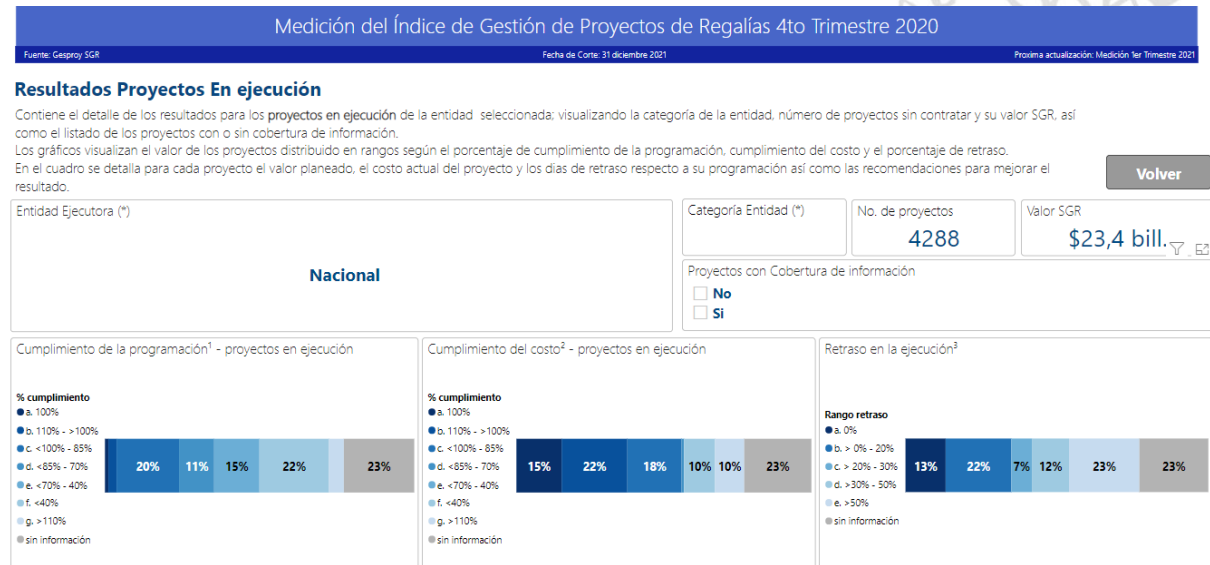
Medición del Índice de Gestión de Proyectos de Regalías 4to Trimestre 2020

Fuente: Gesproy SGR

Fecha de Corte: 31 diciembre 2021

Proxima actualización: Medición 1er Trimestre 2021

Resultados Proyectos En ejecución

Contiene el detalle de los resultados para los proyectos en ejecución de la entidad seleccionada; visualizando la categoría de la entidad, número de proyectos sin contratar y su valor SGR, así como el listado de los proyectos con o sin cobertura de información.
Los gráficos visualizan el valor de los proyectos distribuido en rangos según el porcentaje de cumplimiento de la programación, cumplimiento del costo y el porcentaje de retraso.
En el cuadro se detalla para cada proyecto el valor planeado, el costo actual del proyecto y los dias de retraso respecto a su programación así como las recomendaciones para mejorar el resultado.

Volver

Entidad Ejecutora (*)

Nacional

Categoría Entidad (*)

No. de proyectos
4288

Valor SGR
$23,4 bill.

Proyectos con Cobertura de información
No
Si

Cumplimiento de la programación¹ - proyectos en ejecución

% cumplimiento
a. 100%
b. 110% - >100%
c. <100% - 85%
d. <85% - 70%
e. <70% - 40%
f. <40%
g. >110%
sin información

20% 11% 15% 22% 23%

Cumplimiento del costo² - proyectos en ejecución

% cumplimiento
a. 100%
b. 110% - >100%
c. <100% - 85%
d. <85% - 70%
e. <70% - 40%
f. <40%
g. >110%
sin información

15% 22% 18% 10% 10% 23%

Retraso en la ejecución³

Rango retraso
a. 0%
b. > 0% - 20%
c. > 20% - 30%
d. >30% - 50%
e. >50%
sin información

13% 22% 7% 12% 23% 23%